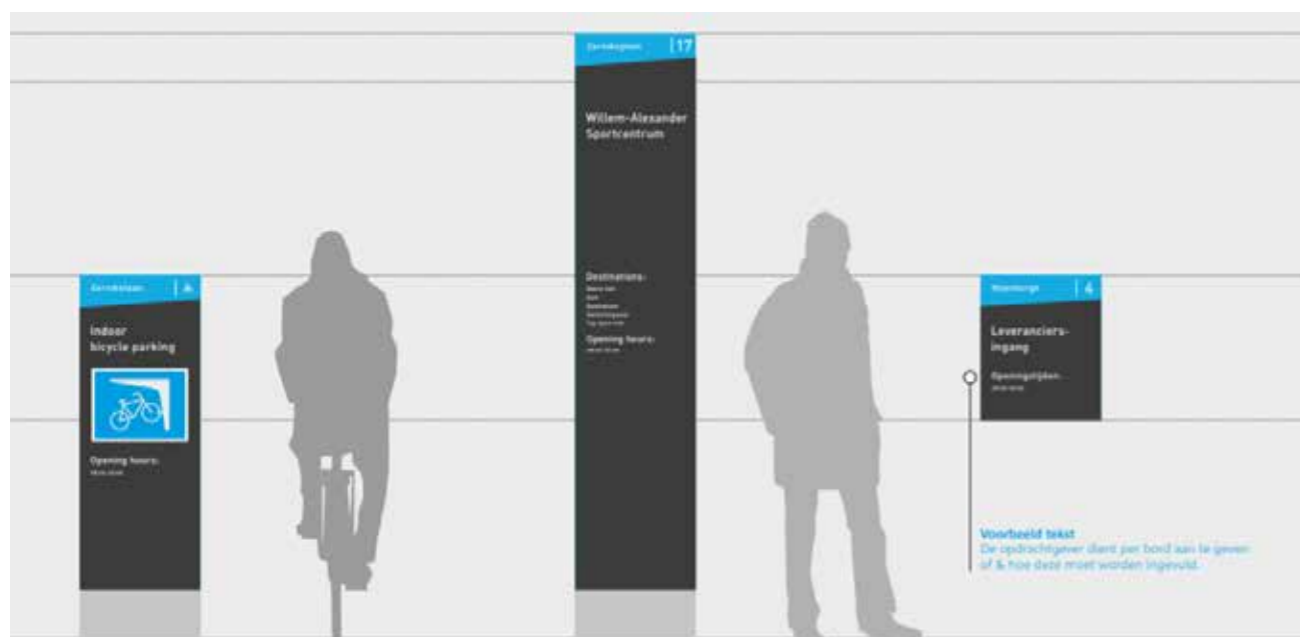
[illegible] | A

Indoor bicycle parking

Opening hours:
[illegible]

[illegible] | 17

Willem-Alexander Sportcentrum

Destinations:
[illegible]

Opening hours:
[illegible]

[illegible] | 4

Leveranciers-ingang

Openingstijden:
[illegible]

Voorbeeld tekst
De opdrachtgever dient per bord aan te geven of & hoe deze moet worden ingevuld.